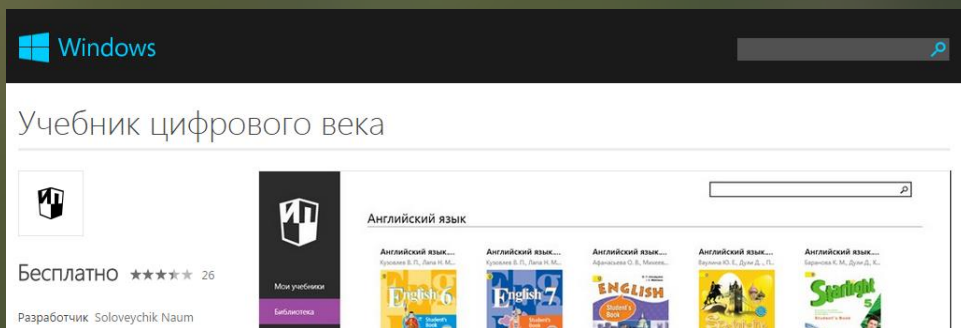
Windows

Учебник цифрового века

Бесплатно ★★★★★ 26

Разработчик Soloveychik Naum

Мои учебники
Библиотека

Английский язык

Английский язык...
Кузовлев В. П., Лапа Н. М...
English 6

Английский язык...
Кузовлев В. П., Лапа Н. М...
English 7

Английский язык...
Афанасьева О. В., Михеев...
ENGLISH
Student's Book

Английский язык...
Ваулина Ю. Е., Дули Д., П...

Английский язык...
Баранова К. М., Дули Д., К...
Starlight 5
Student's Book